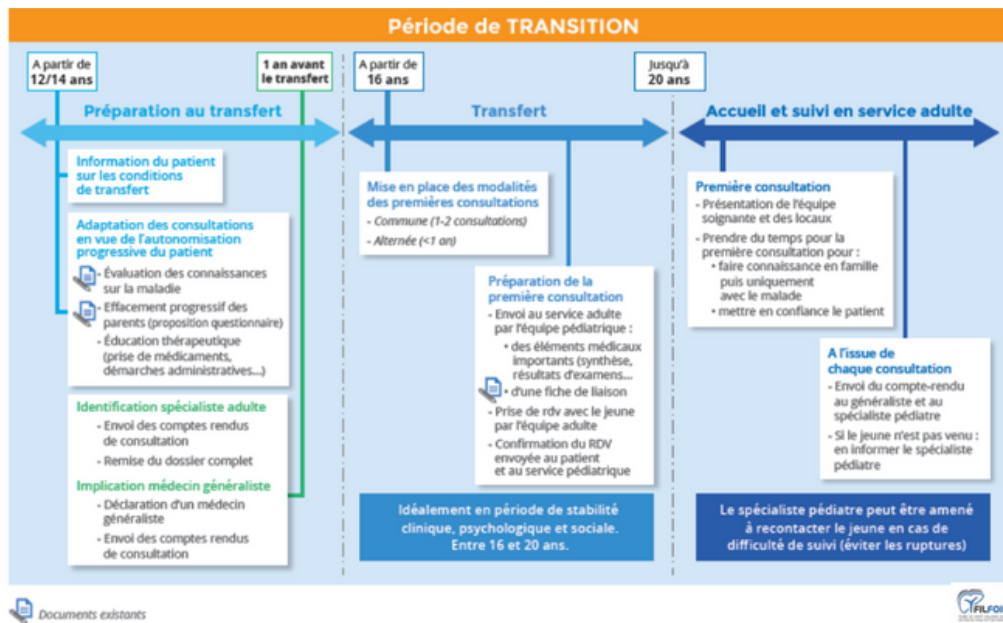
Période de TRANSITION

A partir de 12/14 ans

1 an avant le transfert

A partir de 16 ans

Jusqu'à 20 ans

Préparation au transfert

Transfert

Accueil et suivi en service adulte

Information du patient sur les conditions de transfert

Adaptation des consultations en vue de l'autonomisation progressive du patient

Évaluation des connaissances sur la maladie

Effacement progressif des parents (proposition questionnaire)

Éducation thérapeutique (prise de médicaments, démarches administratives...)

Identification spécialiste adulte

- Envoi des comptes rendus de consultation
- Remise du dossier complet

Implication médecin généraliste

- Déclaration d'un médecin généraliste
- Envoi des comptes rendus de consultation

Mise en place des modalités des premières consultations

- Commune (1-2 consultations)
- Alternée (<1 an)

Préparation de la première consultation

- Envoi au service adulte par l'équipe pédiatrique :
  • des éléments médicaux importants (synthèse, résultats d'examens...
  • d'une fiche de liaison
- Prise de rdv avec le jeune par l'équipe adulte
- Confirmation du RDV envoyée au patient et au service pédiatrique

Idéalement en période de stabilité clinique, psychologique et sociale. Entre 16 et 20 ans.

Première consultation

- Présentation de l'équipe soignante et des locaux
- Prendre du temps pour la première consultation pour :
  • faire connaissance en famille puis uniquement avec le malade
  • mettre en confiance le patient

A l'issue de chaque consultation

- Envoi du compte-rendu au généraliste et au spécialiste pédiatre
- Si le jeune n'est pas venu : en informer le spécialiste pédiatre

Le spécialiste pédiatre peut être amené à recontacter le jeune en cas de difficulté de suivi (éviter les ruptures)

Documents existants

FILFOI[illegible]